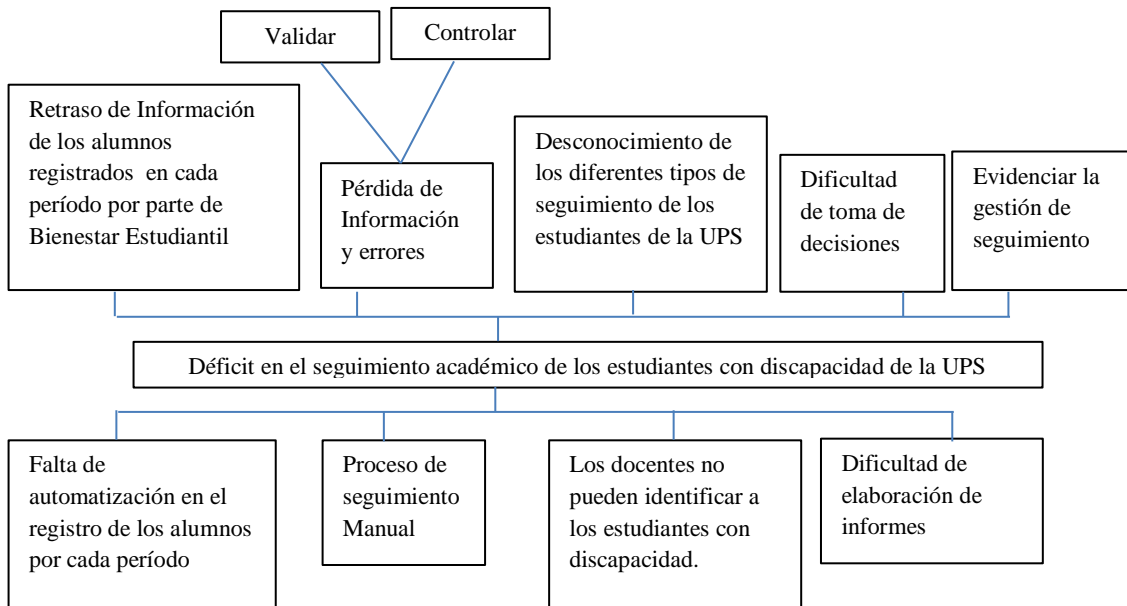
Validar

Controlar

Retraso de Información de los alumnos registrados en cada período por parte de Bienestar Estudiantil

Pérdida de Información y errores

Desconocimiento de los diferentes tipos de seguimiento de los estudiantes de la UPS

Dificultad de toma de decisiones

Evidenciar la gestión de seguimiento

Déficit en el seguimiento académico de los estudiantes con discapacidad de la UPS

Falta de automatización en el registro de los alumnos por cada período

Proceso de seguimiento Manual

Los docentes no pueden identificar a los estudiantes con discapacidad.

Dificultad de elaboración de informes